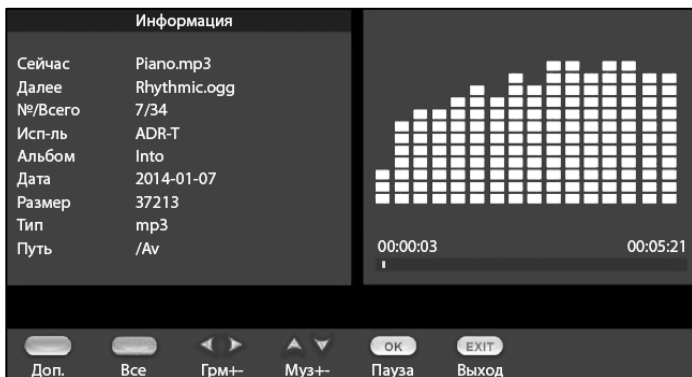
Информация

| | |
|---|---|
| Сейчас | Piano.mp3 |
| Далее | Rhythmic.ogg |
| №/Всего | 7/34 |
| Исп-ль | ADR-T |
| Альбом | Into |
| Дата | 2014-01-07 |
| Размер | 37213 |
| Тип | mp3 |
| Путь | /Av |

00:00:03 00:05:21

Доп. Все Грм+- Муз+- OK Пауза EXIT Выход